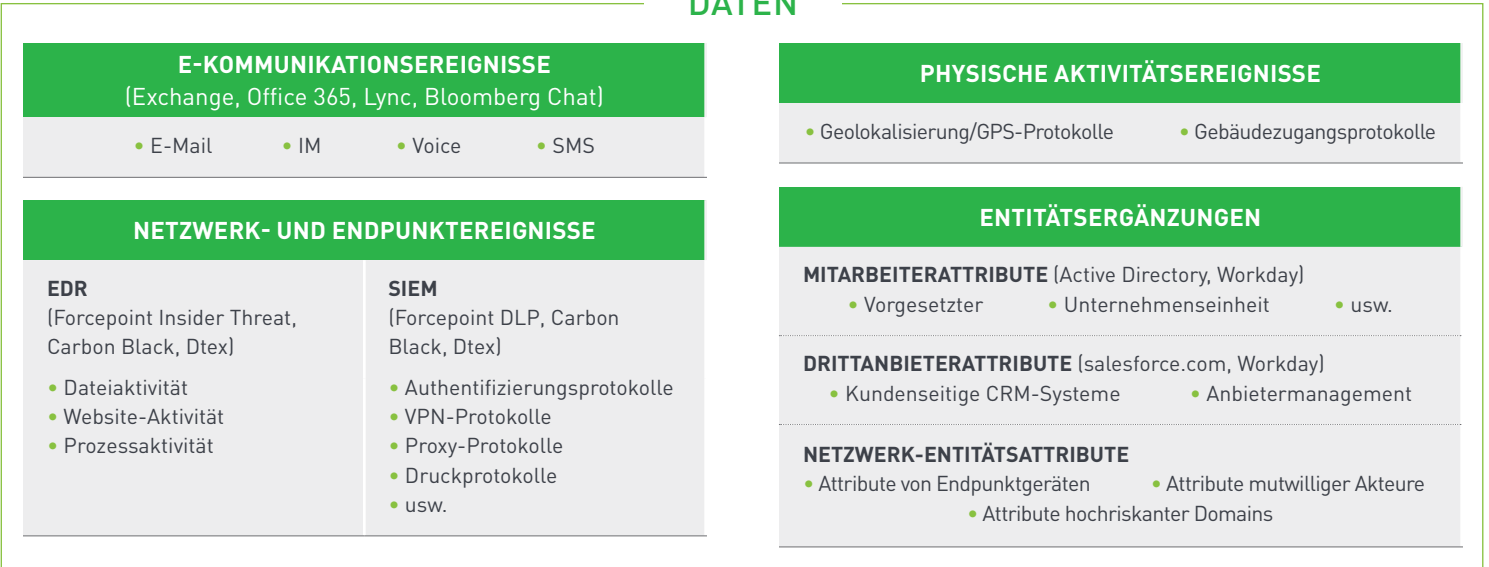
DATEN

E-KOMMUNIKATIONSEREIGNISSE
(Exchange, Office 365, Lync, Bloomberg Chat)

• E-Mail • IM • Voice • SMS

NETZWERK- UND ENDPUNKTEREIGNISSE

EDR
(Forcepoint Insider Threat, Carbon Black, Dtex)

• Dateiaktivität
• Website-Aktivität
• Prozessaktivität

SIEM
(Forcepoint DLP, Carbon Black, Dtex)

• Authentifizierungsprotokolle
• VPN-Protokolle
• Proxy-Protokolle
• Druckprotokolle
• usw.

PHYSISCHE AKTIVITÄTSEREIGNISSE

• Geolokalisierung/GPS-Protokolle • Gebäudezugangsprotokolle

ENTITÄTSERGÄNZUNGEN

MITARBEITERATTRIBUTE (Active Directory, Workday)
• Vorgesetzter • Unternehmenseinheit • usw.

DRITTANBIETERATTRIBUTE (salesforce.com, Workday)
• Kundenseitige CRM-Systeme • Anbietermanagement

NETZWERK-ENTITÄTSATTRIBUTE
• Attribute von Endpunktgeräten • Attribute mutwilliger Akteure
• Attribute hochriskanter Domains